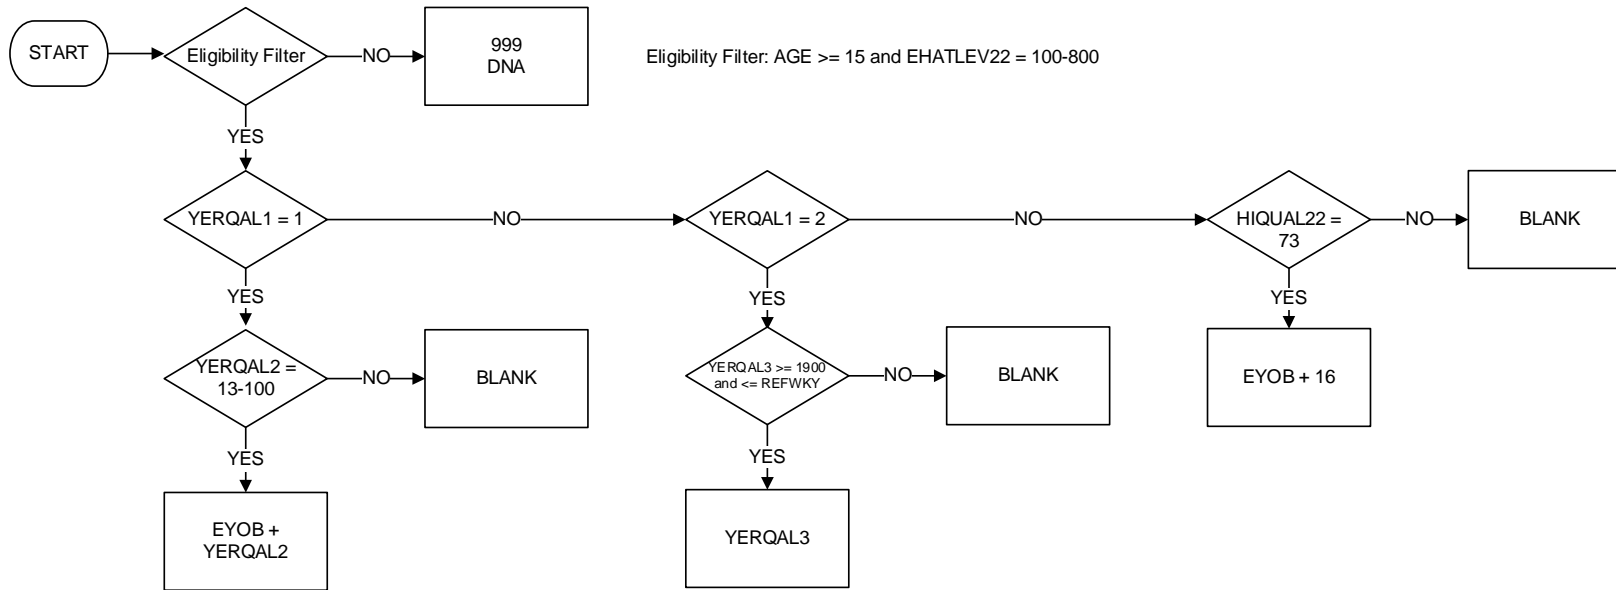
START

Eligibility Filter

NO

999
DNA

Eligibility Filter: AGE >= 15 and EHATLEV22 = 100-800

YES

YERQAL1 = 1

NO

YERQAL1 = 2

NO

HIQUAL22 = 73

NO

BLANK

YES

YES

YES

YERQAL2 = 13-100

NO

BLANK

YERQAL3 >= 1900 and <= REFWKY

NO

BLANK

EYOB + 16

YES

YES

EYOB + YERQAL2

YERQAL3